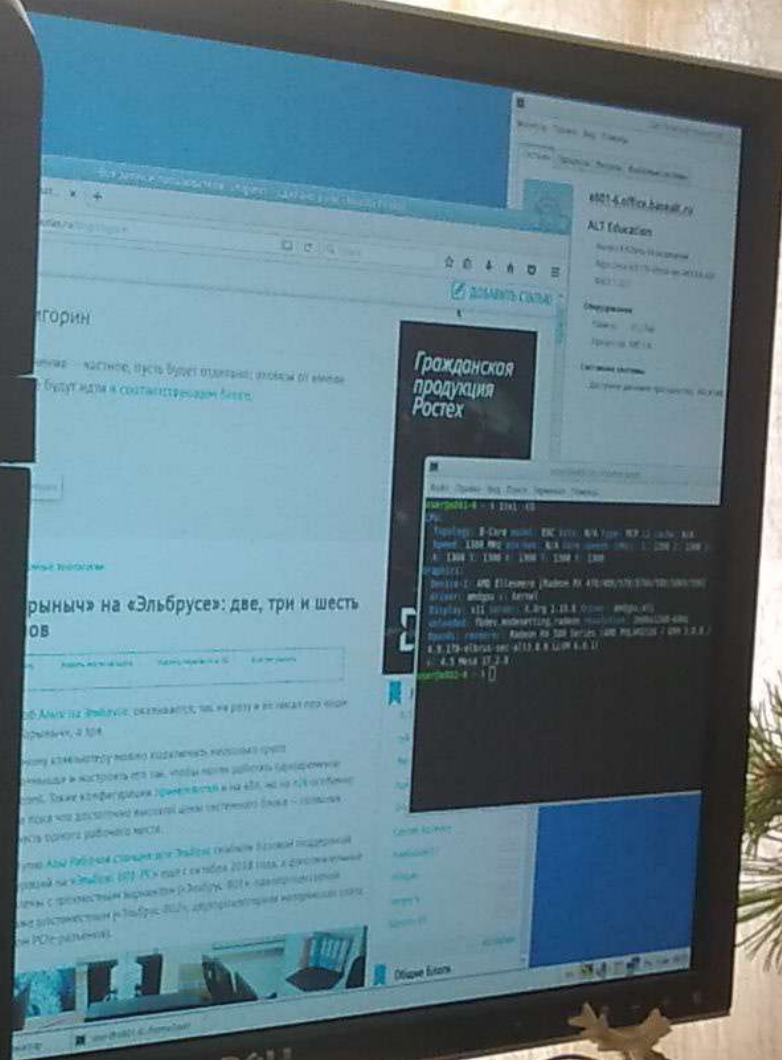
e801-6.office.basealt.ru

ALT Education

Оборудование

Состояние системы

Гражданская продукция Ростех

ДОБАВИТЬ СТАТЬЮ

игорин

будут идти в соответствующем блоге.

рыныч» на «Эльбрусе»: две, три и шесть ов

Topology: 8-Core model: E8C bits: N/A type: MCP L2 cache: N/A
Speed: 1300 MHz min/max: N/A Core speeds (MHz): 1: 1300 2: 1300 3: 1300 4: 1300 5: 1300 6: 1300 7: 1300 8: 1300
Graphics:
Device-1: AMD Ellesmere [Radeon RX 470/480/570/570X/580/580X/590]
driver: amdgpu v: kernel
Display: x11 server: X.Org 1.19.6 driver: amdgpu,ati
unloaded: fbdev,modesetting,radeon resolution: 2048x1280~60Hz
OpenGL: renderer: Radeon RX 500 Series (AMD POLARIS10 / DRM 3.x.x / 4.9.170-elbrus-def-alt1.8.6 LLVM 6.0.1)
v: 4.5 Mesa 17.2.8

Общие блоги